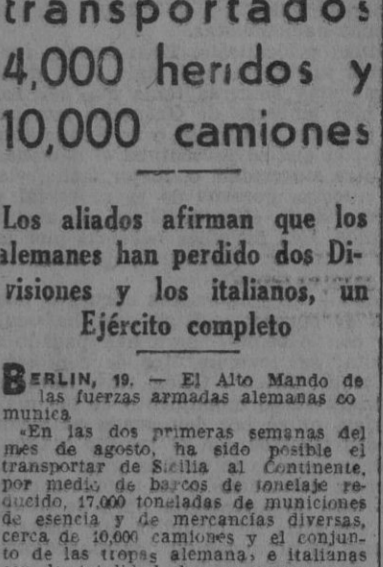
transportados
4,000 heridos y
10,000 camiones

Los aliados afirman que los alemanes han perdido dos Divisiones y los italianos, un Ejército completo

BERLIN, 19. — El Alto Mando de las fuerzas armadas alemanas co munica

«En las dos primeras semanas del mes de agosto, ha sido posible el transportar de Sicilia al Continente, por medio de barcos de tonelaje reducido, 17,000 toneladas de municiones de esencia y de mercancías diversas, cerca de 10,000 camiones y el conjunto de las tropas alemana, e italianas